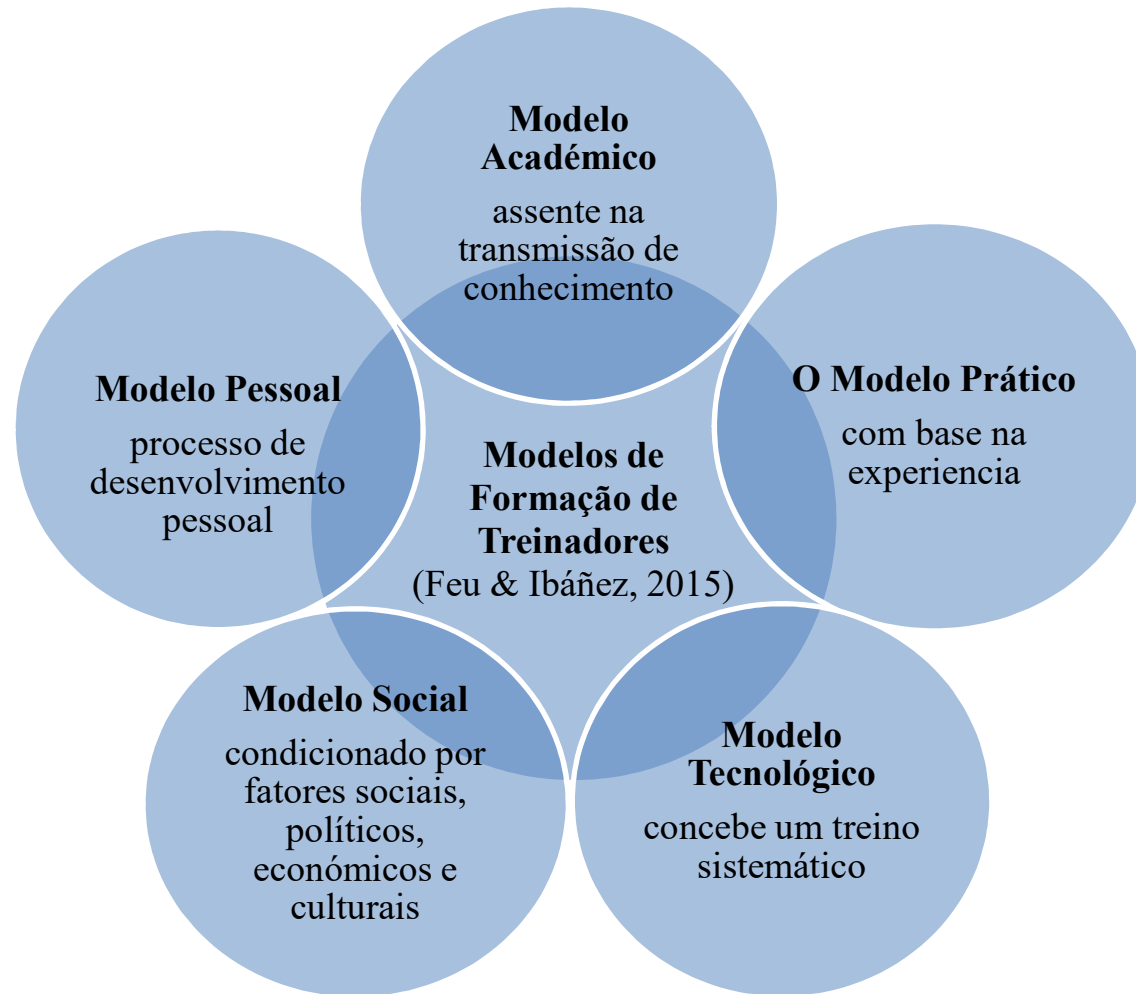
Modelo Académico

assente na transmissão de conhecimento

Modelo Pessoal

processo de desenvolvimento pessoal

Modelos de Formação de Treinadores
(Feu & Ibáñez, 2015)

O Modelo Prático

com base na experiencia

Modelo Social

condicionado por fatores sociais, políticos, económicos e culturais

Modelo Tecnológico

concebe um treino sistemático